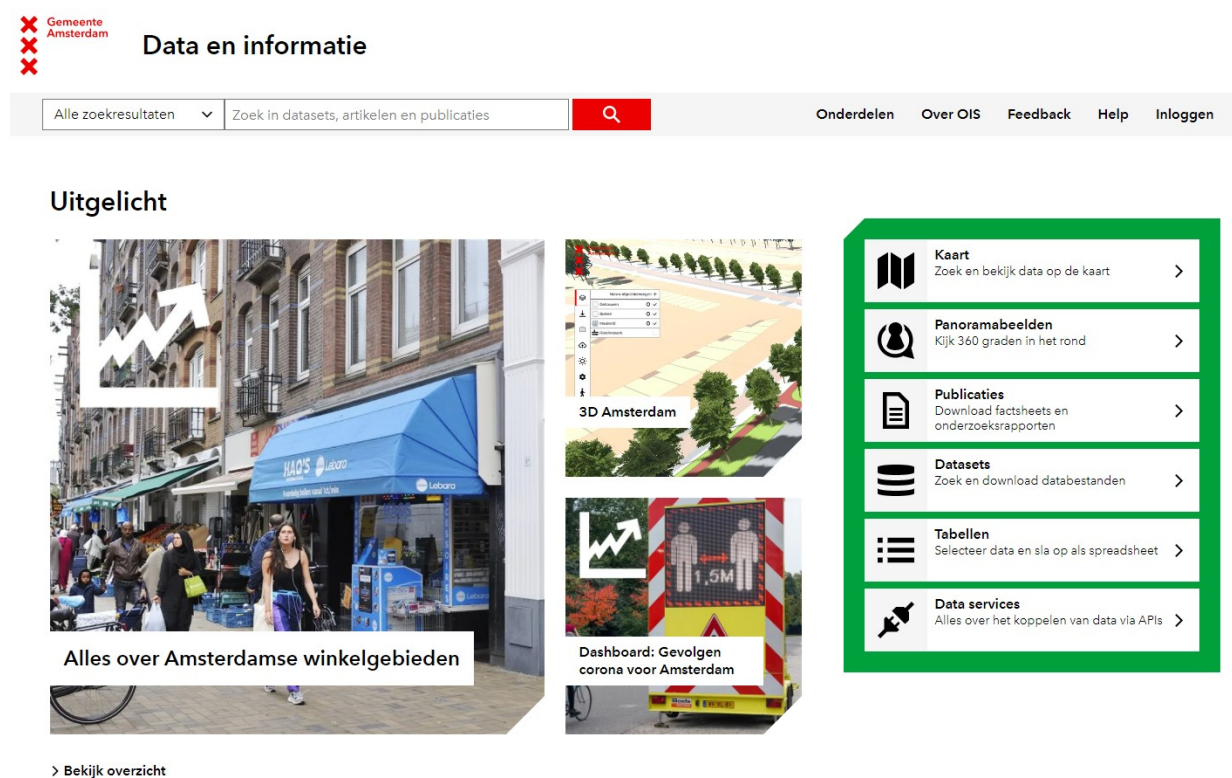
Gemeente Amsterdam

Data en informatie

Alle zoekresultaten

Zoek in datasets, artikelen en publicaties

Onderdelen Over OIS Feedback Help Inloggen

Uitgelicht

HAO'S Lebara

Alles over Amsterdamse winkelgebieden

3D Amsterdam

1,5M

Dashboard: Gevolgen corona voor Amsterdam

Kaart
Zoek en bekijk data op de kaart

Panoramabeelden
Kijk 360 graden in het rond

Publicaties
Download factsheets en onderzoeksrapporten

Datasets
Zoek en download databestanden

Tabellen
Selecteer data en sla op als spreadsheet

Data services
Alles over het koppelen van data via APIs

> Bekijk overzicht